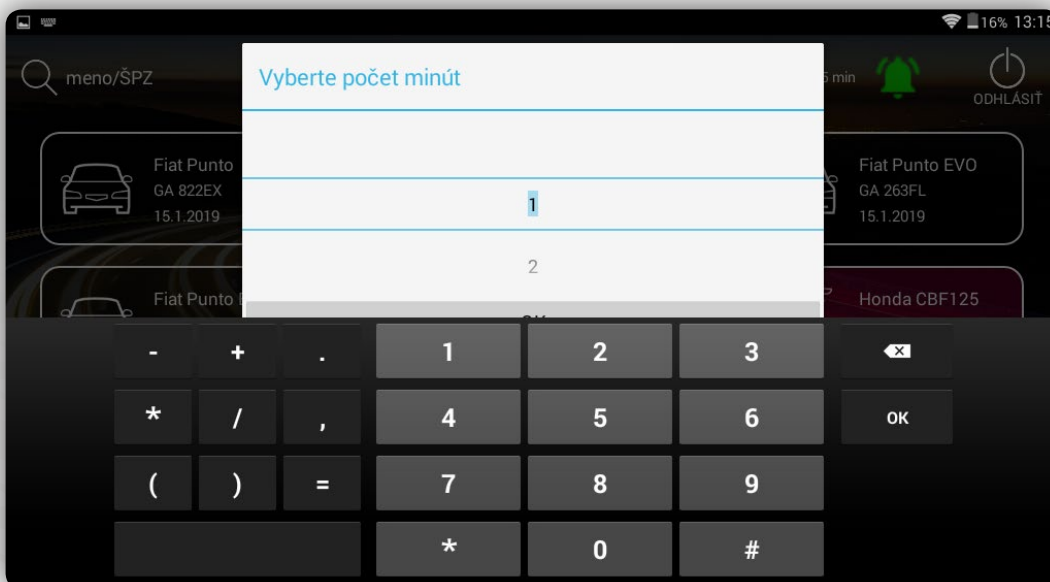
16% 13:15

meno/ŠPZ

Vyberte počet minút

5 min

ODHLÁSIŤ

Fiat Punto
GA 822EX
15.1.2019

1

Fiat Punto EVO
GA 263FL
15.1.2019

2

Fiat Punto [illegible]

Honda CBF125

- + . 1 2 3
* / , 4 5 6 OK
( ) = 7 8 9
* 0 #